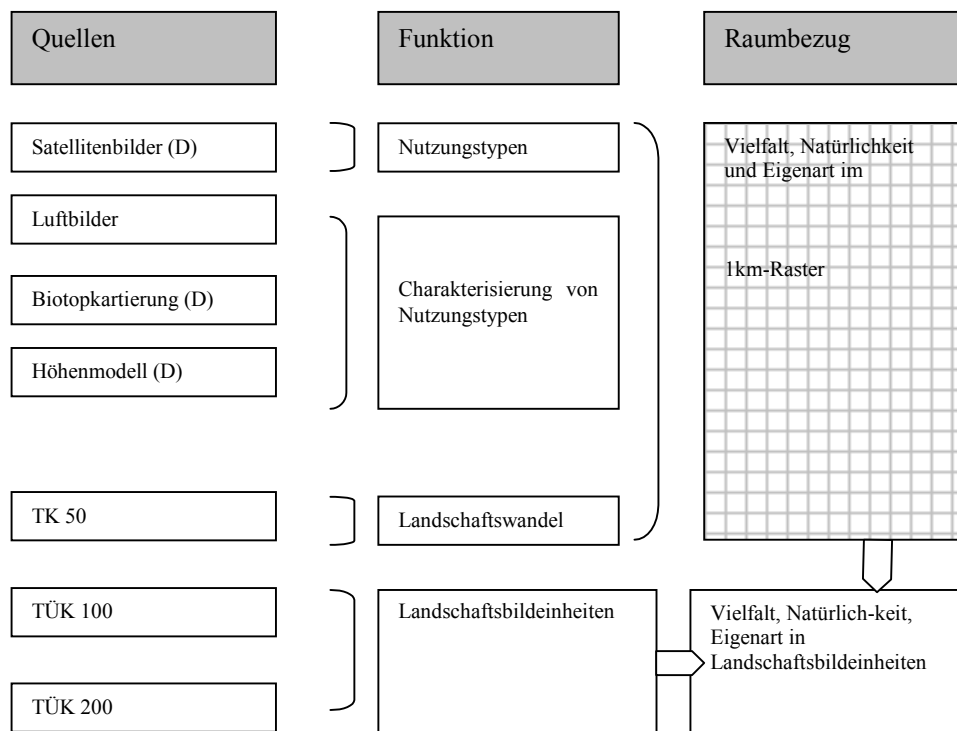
Quellen

Funktion

Raumbezug

Satellitenbilder (D)

Nutzungstypen

Vielfalt, Natürlichkeit und Eigenart im

1km-Raster

Luftbilder

Biotopkartierung (D)

Höhenmodell (D)

Charakterisierung von Nutzungstypen

TK 50

Landschaftswandel

TÜK 100

TÜK 200

Landschaftsbildeinheiten

Vielfalt, Natürlich-keit, Eigenart in Landschaftsbildeinheiten